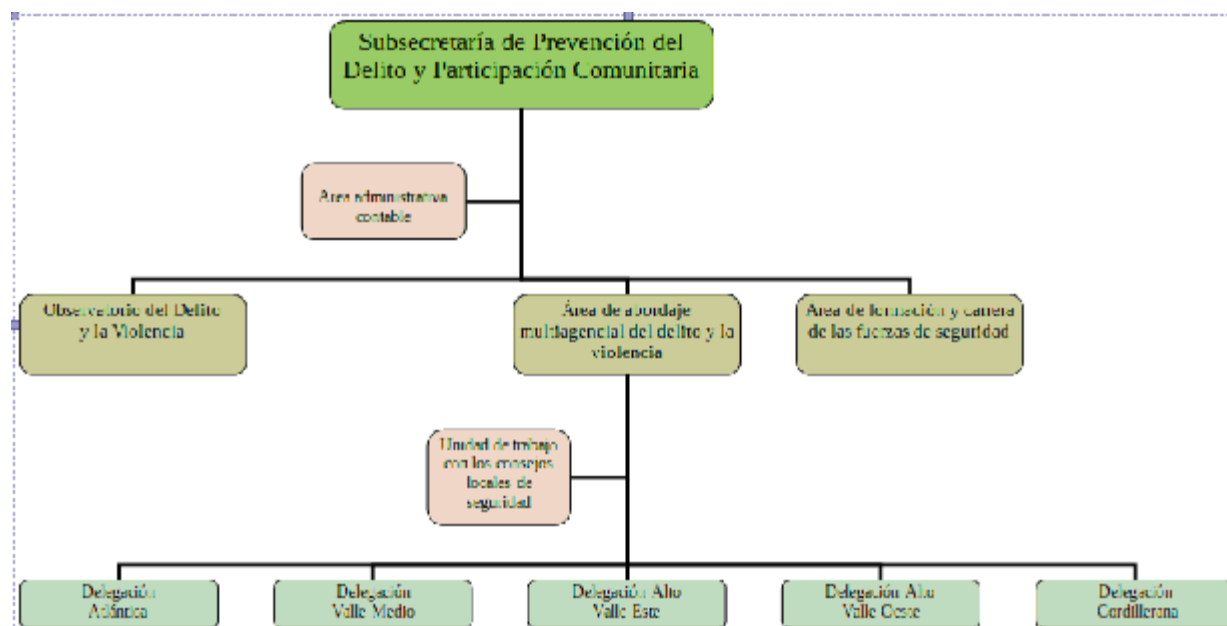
Subsecretaría de Prevención del Delito y Participación Comunitaria

Área administrativa contable

Observatorio del Delito y la Violencia

Área de abordaje multiagencial del delito y la violencia

Área de formación y carrera de las fuerzas de seguridad

Unidad de trabajo con los consejos locales de seguridad

Delegación Atlántica

Delegación Valle Medio

Delegación Alto Valle Este

Delegación Alto Valle Oeste

Delegación Cordillerana